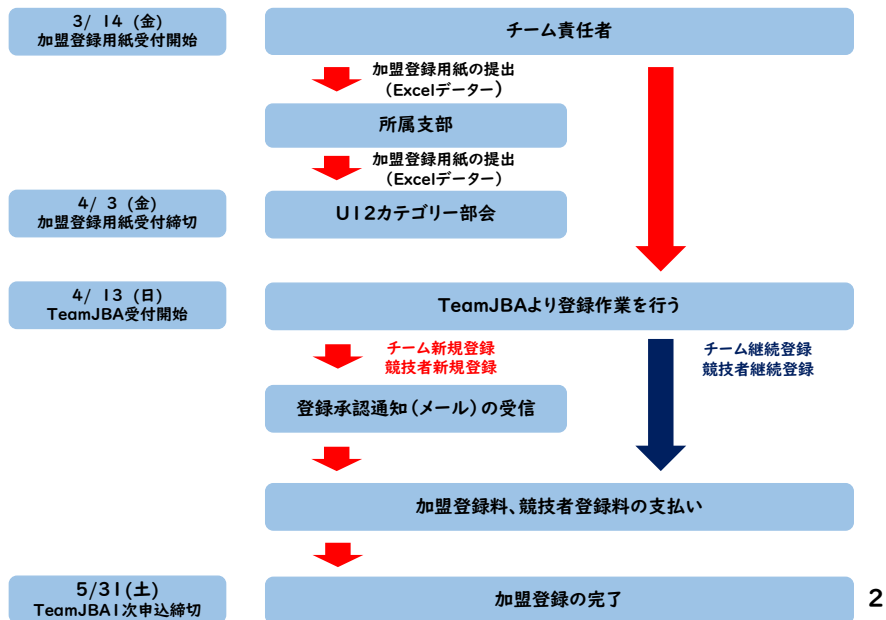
3/ 14（金）
加盟登録用紙受付開始

チーム責任者

加盟登録用紙の提出
（Excelデーター）

所属支部

加盟登録用紙の提出
（Excelデーター）

4/ 3（金）
加盟登録用紙受付締切

U12カテゴリー部会

4/ 13（日）
TeamJBA受付開始

TeamJBAより登録作業を行う

チーム新規登録
競技者新規登録

チーム継続登録
競技者継続登録

登録承認通知（メール）の受信

加盟登録料、競技者登録料の支払い

5/31(土)
TeamJBA1次申込締切

加盟登録の完了

2